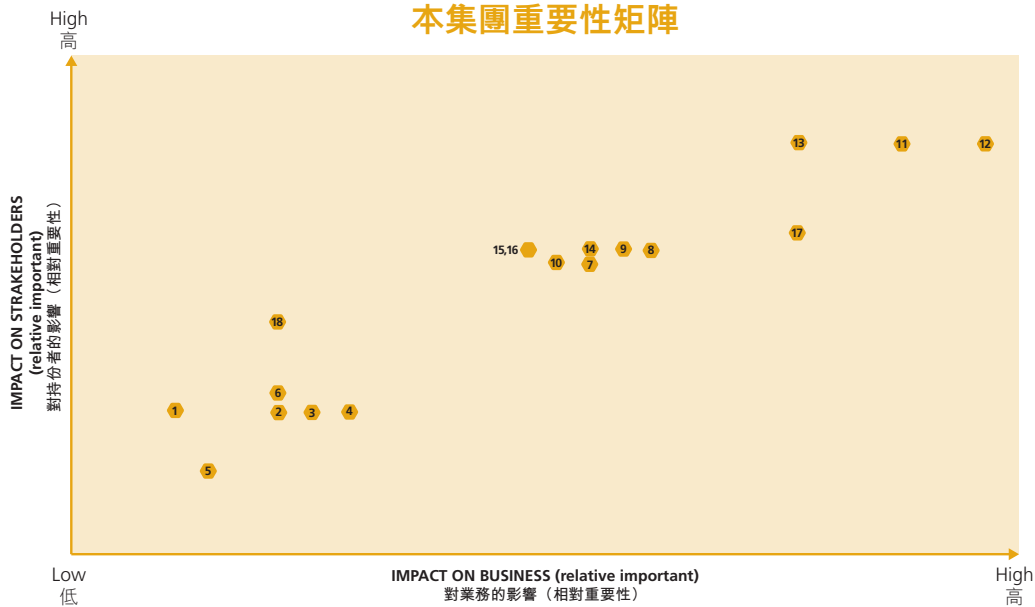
本集團重要性矩陣

High
高

IMPACT ON STRAKEHOLDERS
(relative important)
對持份者的影響（相對重要性）

13 11 12

17

15,16 14 9 8
10 7

18

6
1 2 3 4

5

Low
低

IMPACT ON BUSINESS (relative important)
對業務的影響（相對重要性）

High
高